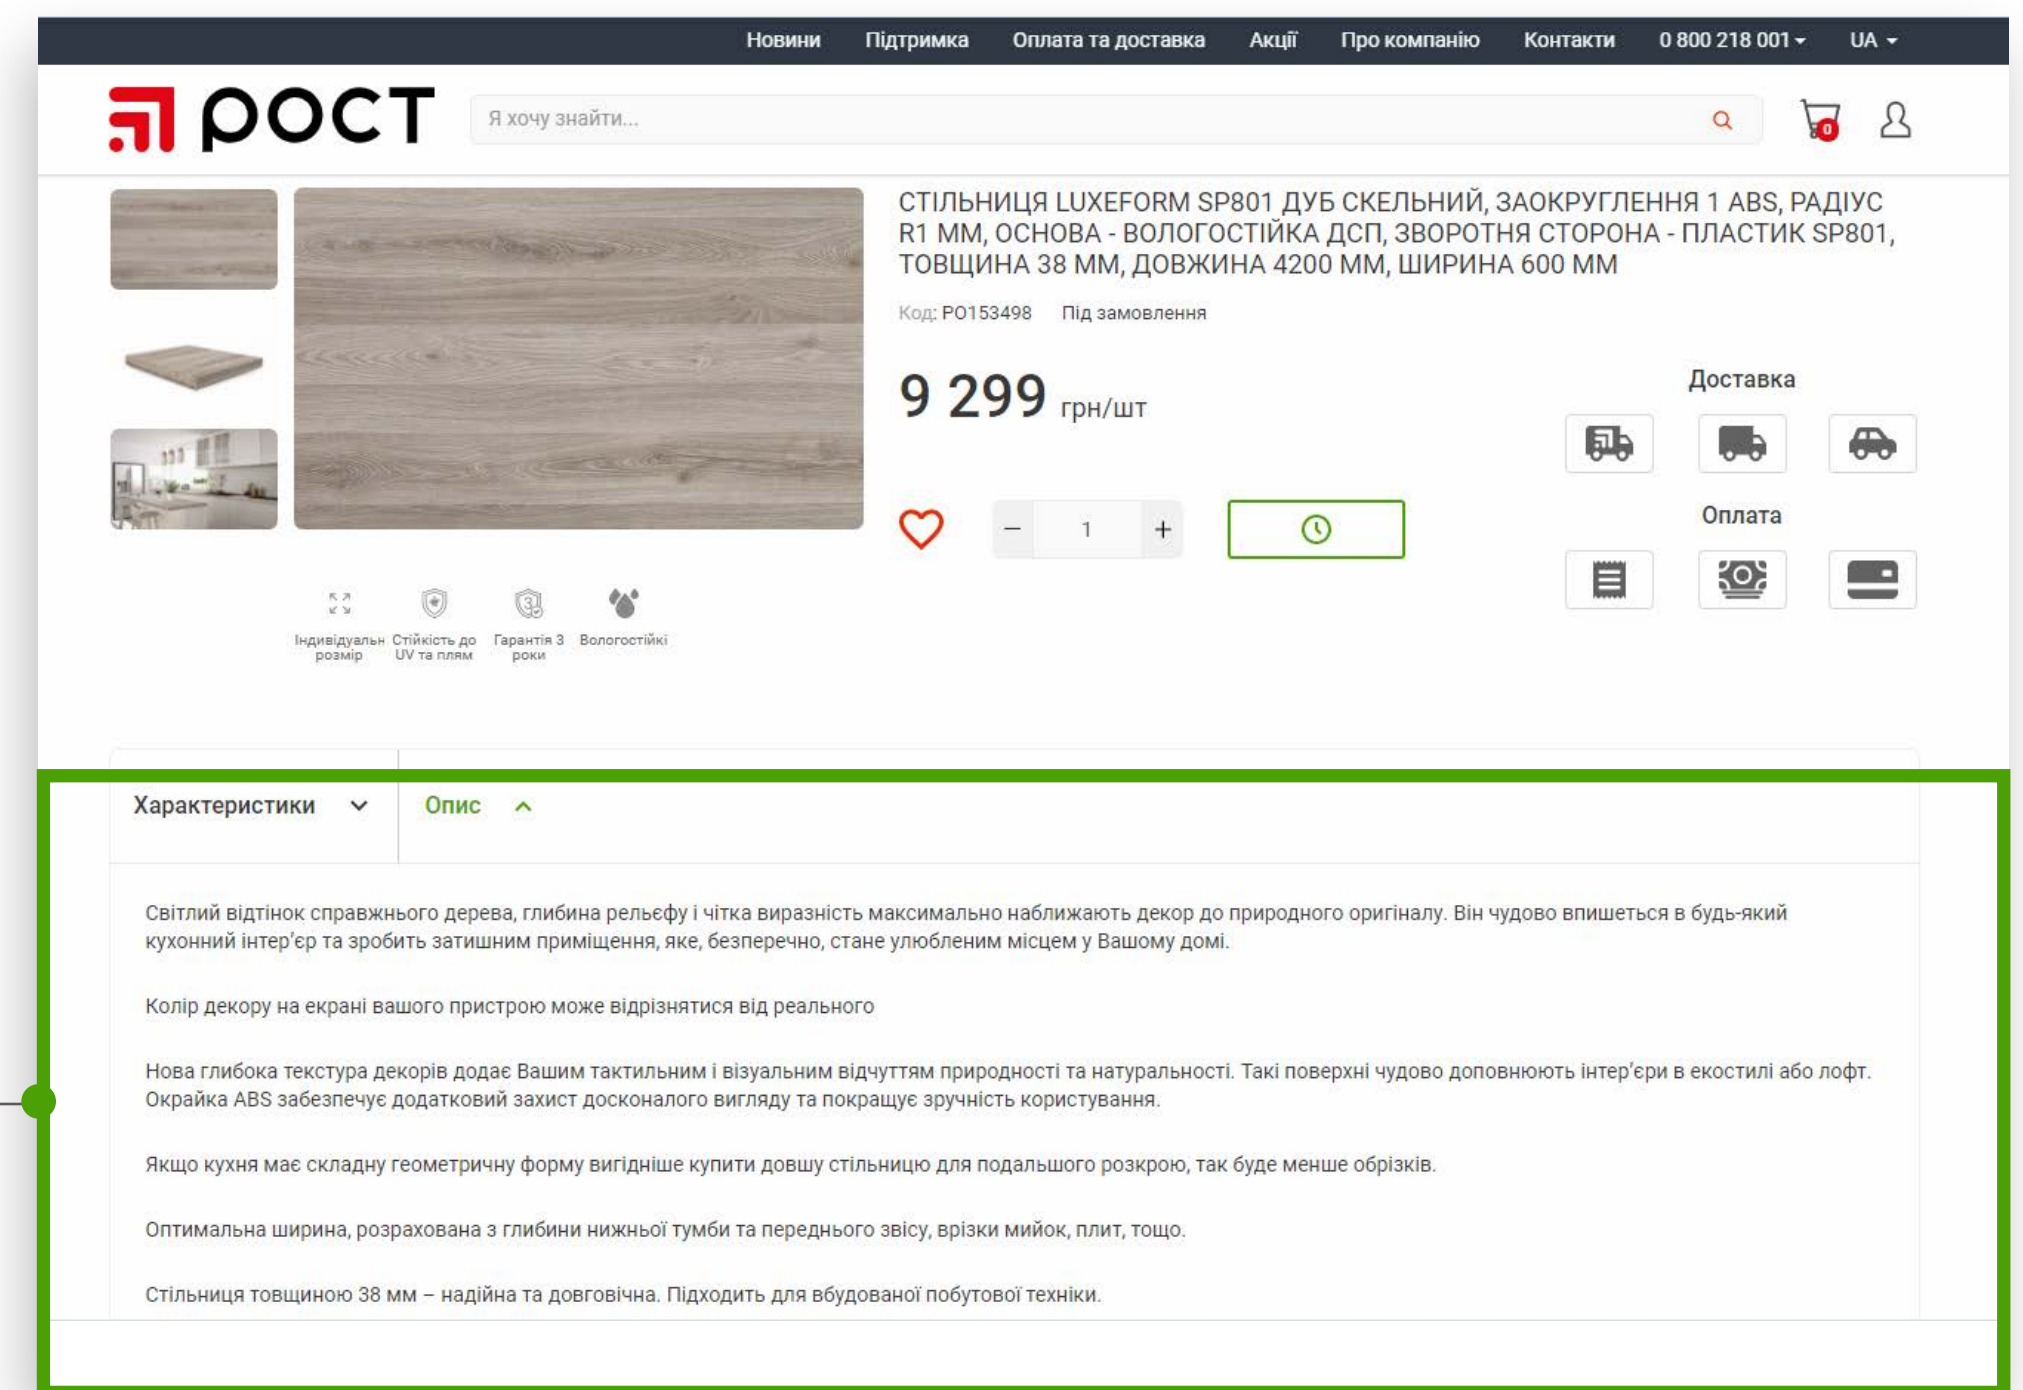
Новини Підтримка Оплата та доставка Акції Про компанію Контакти 0 800 218 001 UA

РОСТ

Я хочу знайти...

0

СТІЛЬНИЦЯ LUXEFORM SP801 ДУБ СКЕЛЬНИЙ, ЗАОКРУГЛЕННЯ 1 ABS, РАДІУС R1 ММ, ОСНОВА - ВОЛОГОСТІЙКА ДСП, ЗВОРОТНЯ СТОРОНА - ПЛАСТИК SP801, ТОВЩИНА 38 ММ, ДОВЖИНА 4200 ММ, ШИРИНА 600 ММ

Код: P0153498 Під замовлення

9 299 грн/шт

Доставка

Оплата

1

Індивідуальн розмір Стійкість до UV та плям Гарантія 3 роки Вологостійкі

Характеристики Опис

Світлий відтінок справжнього дерева, глибина рельєфу і чітка виразність максимально наближають декор до природного оригіналу. Він чудово впишеться в будь-який кухонний інтер'єр та зробить затишним приміщення, яке, безперечно, стане улюбленим місцем у Вашому домі.

Колір декору на екрані вашого пристрою може відрізнятися від реального

Нова глибока текстура декорів додає Вашим тактильним і візуальним відчуттям природності та натуральності. Такі поверхні чудово доповнюють інтер'єри в екостилі або лофт. Окрайка ABS забезпечує додатковий захист досконалого вигляду та покращує зручність користування.

Якщо кухня має складну геометричну форму вигідніше купити довшу стільницю для подальшого розкрою, так буде менше обрізків.

Оптимальна ширина, розрахована з глибини нижньої тумби та переднього звісу, врізки мийок, плит, тощо.

Стільниця товщиною 38 мм – надійна та довговічна. Підходить для вбудованої побутової техніки.